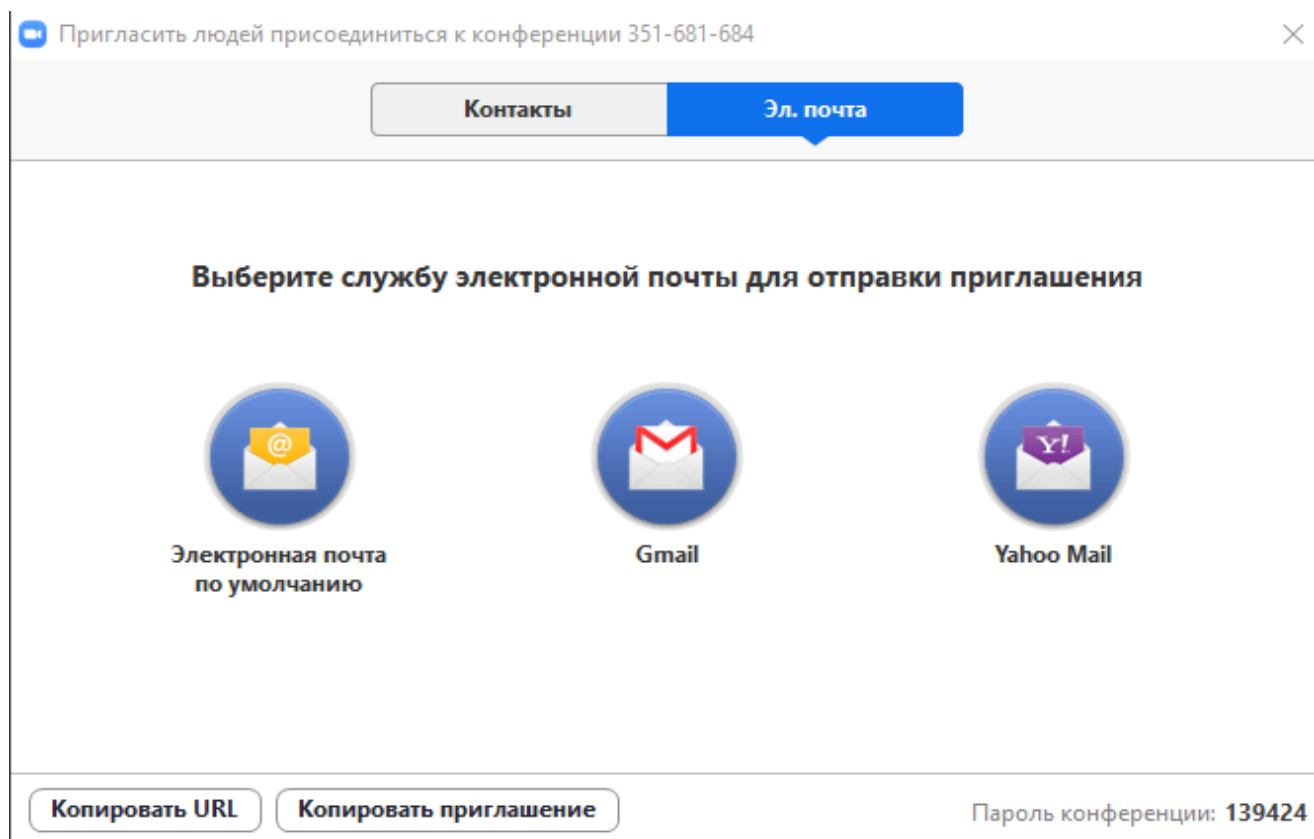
Пригласить людей присоединиться к конференции 351-681-684

Контакты
Эл. почта

Выберите службу электронной почты для отправки приглашения

Электронная почта по умолчанию

Gmail

Yahoo Mail

Копировать URL
Копировать приглашение

Пароль конференции: 139424